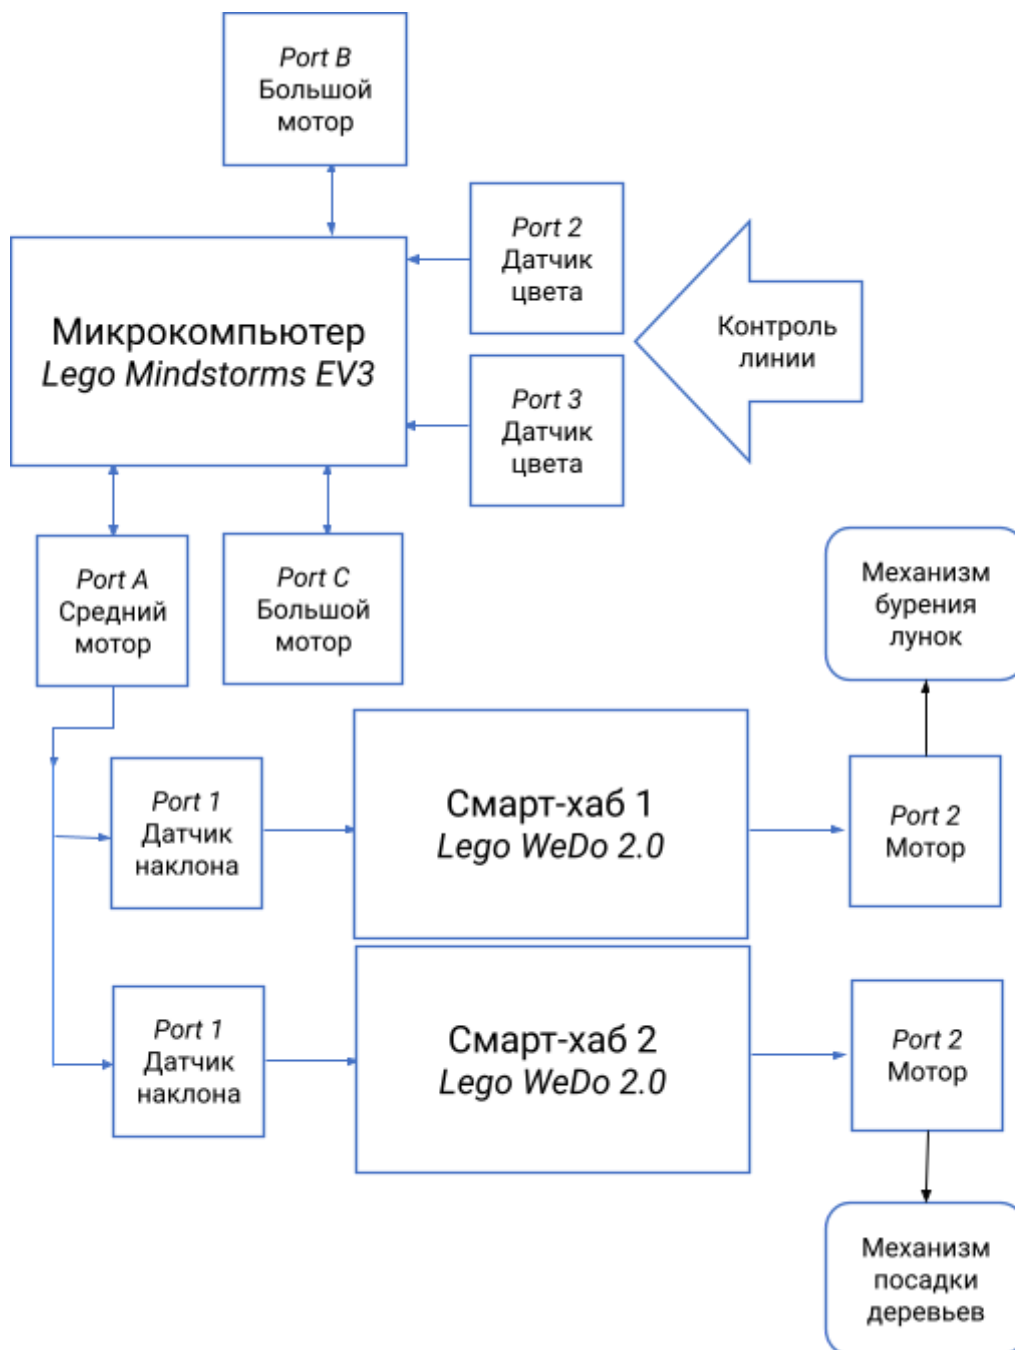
Port B
Большой мотор

Port 2
Датчик цвета

Микрокомпьютер
Lego Mindstorms EV3

Контроль линии

Port 3
Датчик цвета

Port A
Средний мотор

Port C
Большой мотор

Механизм бурения лунок

Port 1
Датчик наклона

Смарт-хаб 1
Lego WeDo 2.0

Port 2
Мотор

Port 1
Датчик наклона

Смарт-хаб 2
Lego WeDo 2.0

Port 2
Мотор

Механизм посадки деревьев